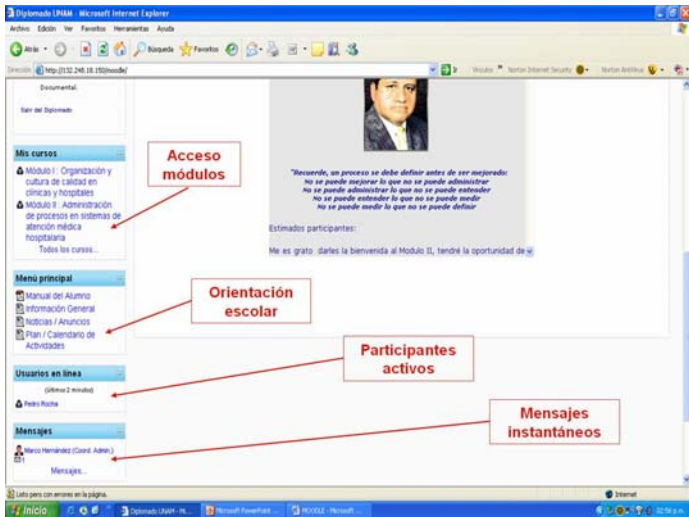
Diplomado UNAM - Microsoft Internet Explorer

Archivo Edición Ver Favoritos Herramientas Ayuda

Atrás Búsqueda Favoritos

Dirección http://132.248.18.150/moodle/

Ir Vínculos Norton Internet Security Norton AntiVirus

Documental.

Salir del Diplomado

Mis cursos

Módulo I : Organización y cultura de calidad en clínicas y hospitales

Módulo II : Administración de procesos en sistemas de atención médica hospitalaria

Todos los cursos...

Menú principal

Manual del Alumno

Información General

Noticias / Anuncios

Plan / Calendario de Actividades

Usuarios en línea

(últimos 2 minutos)

Pedro Rocha

Mensajes

Marco Hernández (Coord. Admin.)

Mensajes...

Acceso módulos

Orientación escolar

Participantes activos

Mensajes instantáneos

"Recuerde, un proceso se debe definir antes de ser mejorado:
No se puede mejorar lo que no se puede administrar
No se puede administrar lo que no se puede entender
No se puede entender lo que no se puede medir
No se puede medir lo que no se puede definir

Estimados participantes:

Me es grato darles la bienvenida al Modulo II, tendré la oportunidad de

Listo pero con errores en la página.

Internet

Inicio

Diplomado UNAM - Mi...

Microsoft PowerPoint ...

MOODLE - Microsoft ...

02:58 p.m.